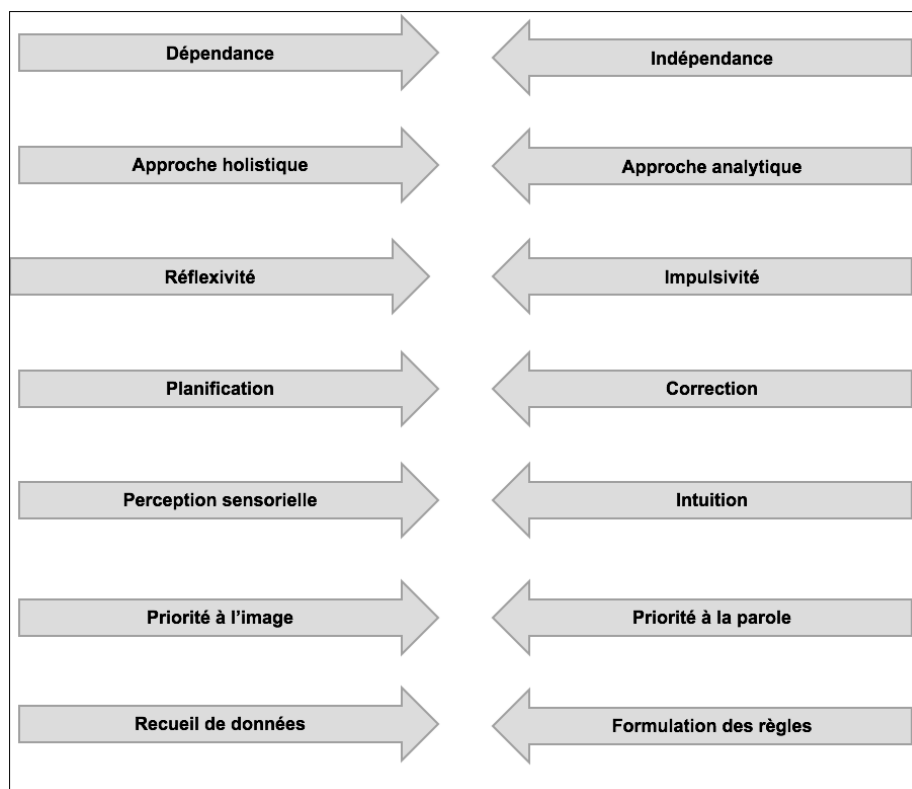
Dépendance

Indépendance

Approche holistique

Approche analytique

Réflexivité

Impulsivité

Planification

Correction

Perception sensorielle

Intuition

Priorité à l'image

Priorité à la parole

Recueil de données

Formulation des règles